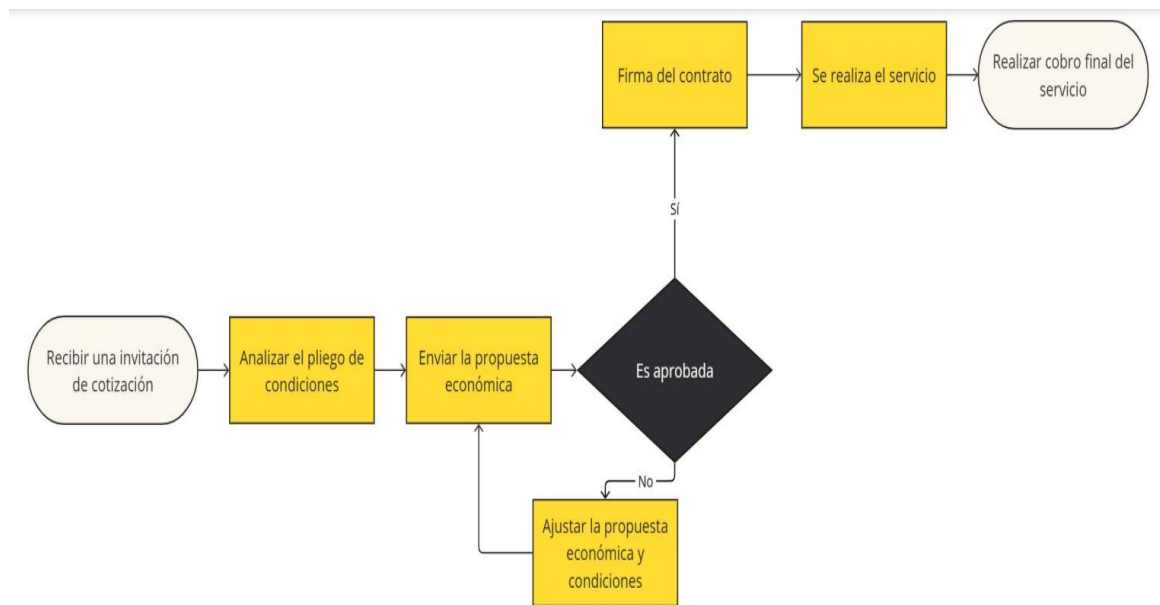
Firma del contrato

Se realiza el servicio

Realizar cobro final del servicio

Sí

Recibir una invitación de cotización

Analizar el pliego de condiciones

Enviar la propuesta económica

Es aprobada

No

Ajustar la propuesta económica y condiciones